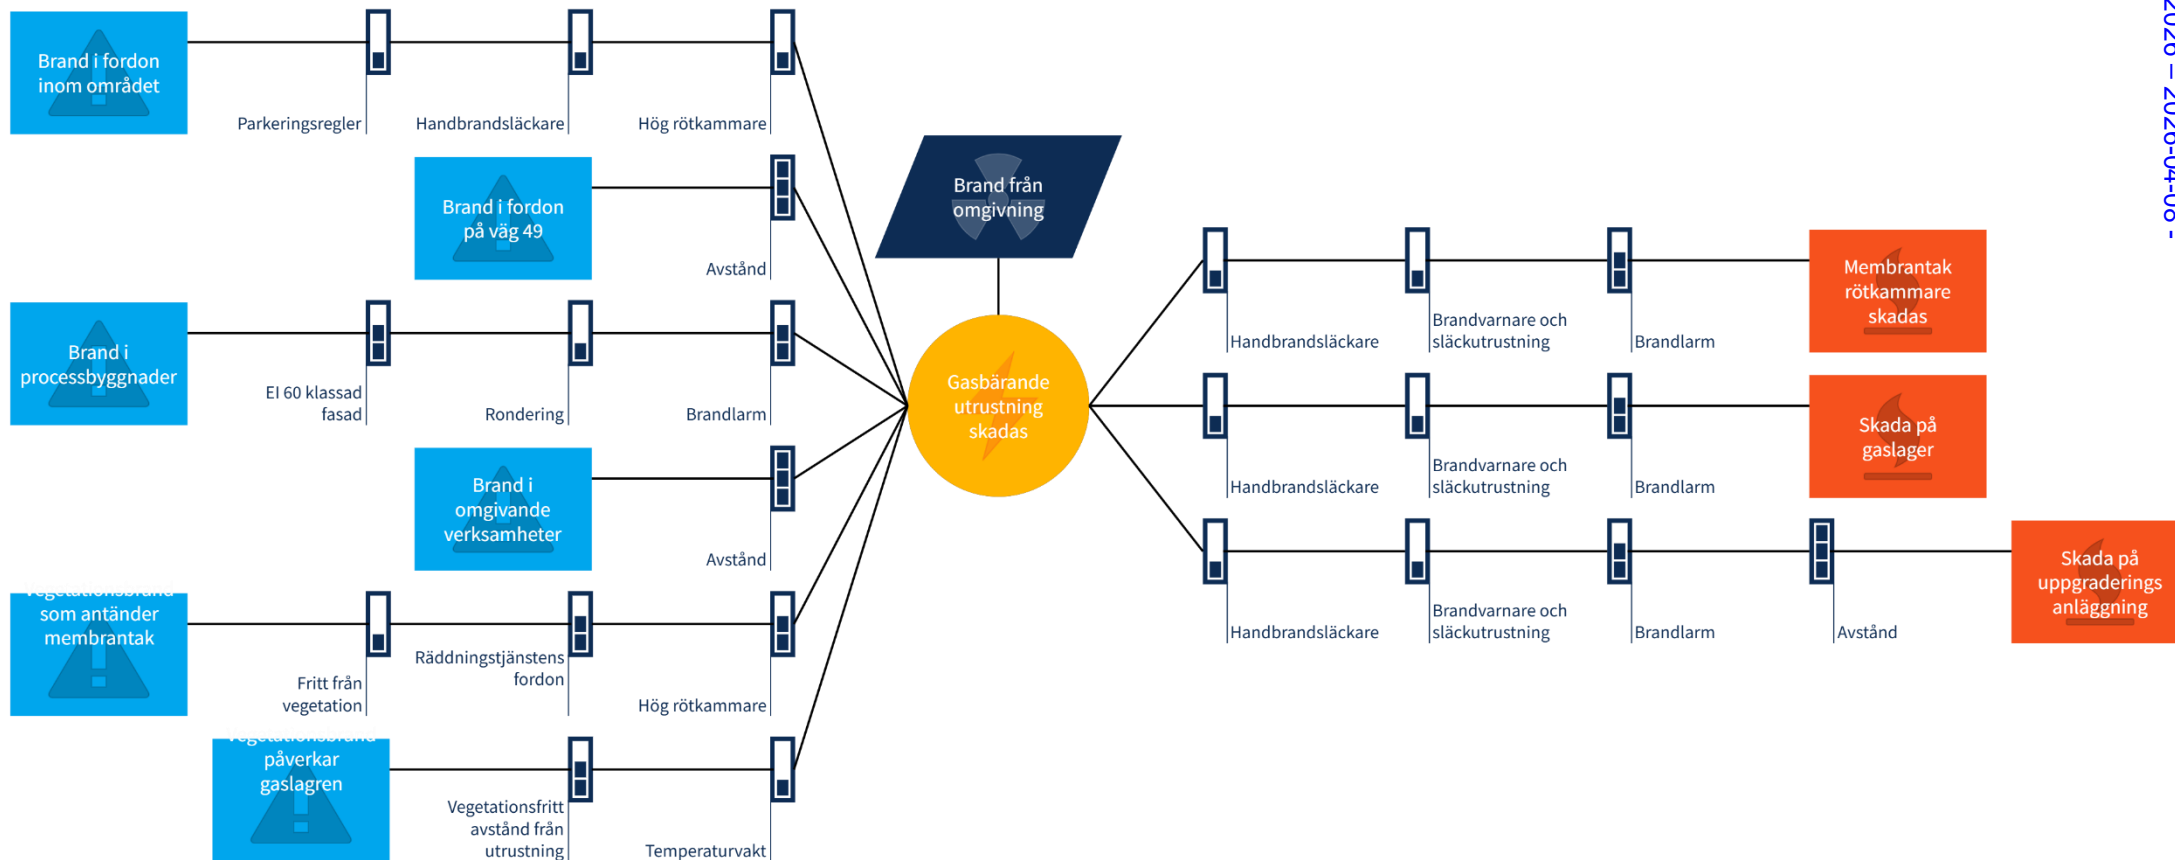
Brand i fordon inom området

Parkeringsregler

Handbrandsläckare

Hög rötkammare

Brand i fordon på väg 49

Avstånd

Brand i processbyggnader

EI 60 klassad fasad

Rondering

Brandlarm

Brand i omgivande verksamheter

Avstånd

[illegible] som antänder membrantak

Fritt från vegetation

Räddningstjänstens fordon

Hög rötkammare

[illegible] påverkar gaslagren

Vegetationsfritt avstånd från utrustning

Temperaturvakt

Brand från omgivning

Gasbärande utrustning skadas

Handbrandsläckare

Brandvarnare och släckutrustning

Brandlarm

Membrantak rötkammare skadas

Handbrandsläckare

Brandvarnare och släckutrustning

Brandlarm

Skada på gaslager

Handbrandsläckare

Brandvarnare och släckutrustning

Brandlarm

Avstånd

Skada på uppgraderings anläggning

2020 – 2020-04-06 -